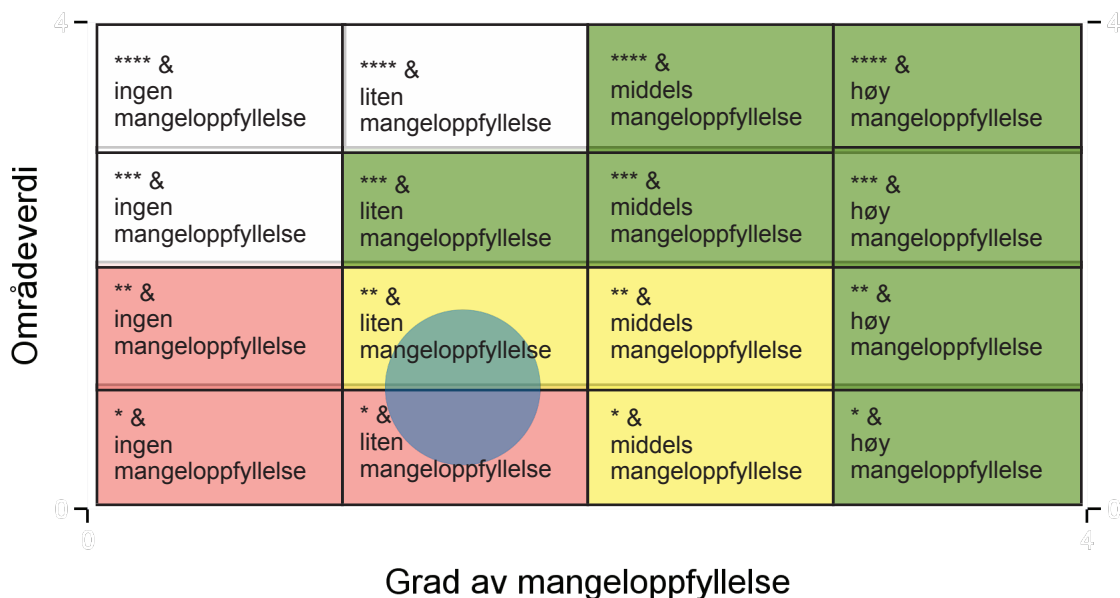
4

Områdeverdi

| | | | |
|---|---|---|---|
| **** & ingen mangeloppfyllelse | **** & liten mangeloppfyllelse | **** & middels mangeloppfyllelse | **** & høy mangeloppfyllelse |
| *** & ingen mangeloppfyllelse | *** & liten mangeloppfyllelse | *** & middels mangeloppfyllelse | *** & høy mangeloppfyllelse |
| ** & ingen mangeloppfyllelse | ** & liten mangeloppfyllelse | ** & middels mangeloppfyllelse | ** & høy mangeloppfyllelse |
| * & ingen mangeloppfyllelse | * & liten mangeloppfyllelse | * & middels mangeloppfyllelse | * & høy mangeloppfyllelse |

0
0
4
0

Grad av mangeloppfyllelse